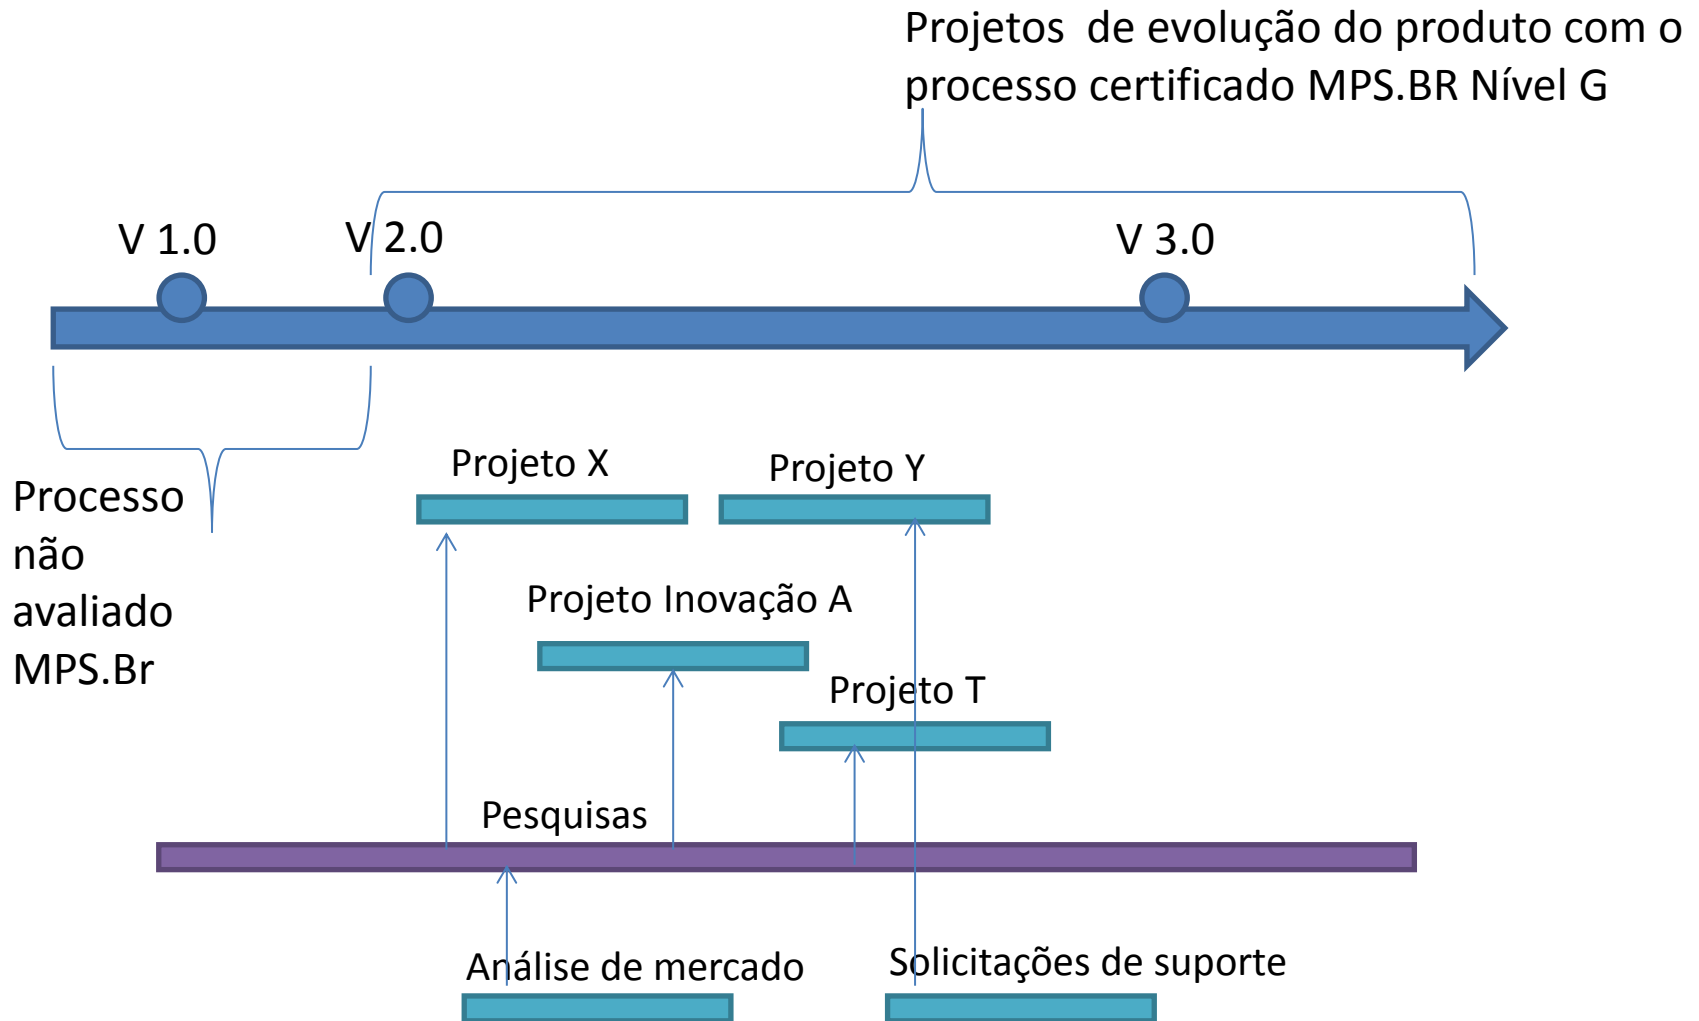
Projetos de evolução do produto com o processo certificado MPS.BR Nível G

V 1.0

V 2.0

V 3.0

Processo não avaliado MPS.Br

Projeto X

Projeto Y

Projeto Inovação A

Projeto T

Pesquisas

Análise de mercado

Solicitações de suporte